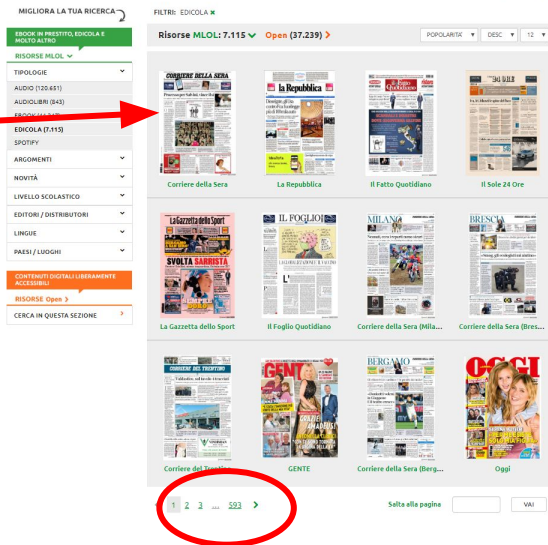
MIGLIORA LA TUA RICERCA

EBOOK IN PRESTITO, EDICOLA E MOLTO ALTRO

RISORSE MLOL

TIPOLOGIE

AUDIO (120.651)

AUDIOLIBRI (843)

EBOOK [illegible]

EDICOLA (7.115)

SPOTIFY

ARGOMENTI

NOVITÀ

LIVELLO SCOLASTICO

EDITORI / DISTRIBUTORI

LINGUE

PAESI / LUOGHI

CONTENUTI DIGITALI LIBERAMENTE ACCESSIBILI

RISORSE Open

CERCA IN QUESTA SEZIONE

FILTRI: EDICOLA ×

Risorse MLOL: 7.115 Open (37.239)

POPOLARITA' DESC 12

CORRIERE DELLA SERA

Corriere della Sera

la Repubblica

La Repubblica

il Fatto Quotidiano

Il Fatto Quotidiano

IL SOLE 24 ORE

Il Sole 24 Ore

La Gazzetta dello Sport

SVOLTA SARRISTA

La Gazzetta dello Sport

IL FOGLIO

Il Foglio Quotidiano

MILANO

Corriere della Sera (Mila...

BRESCIA

Corriere della Sera (Bres...

CORRIERE DEL TRENTINO

Corriere del Trentino

GENTE

GENTE

BERGAMO

Corriere della Sera (Berg...

OGGI

Oggi

1 2 3 ... 593 >

Salta alla pagina

VAI